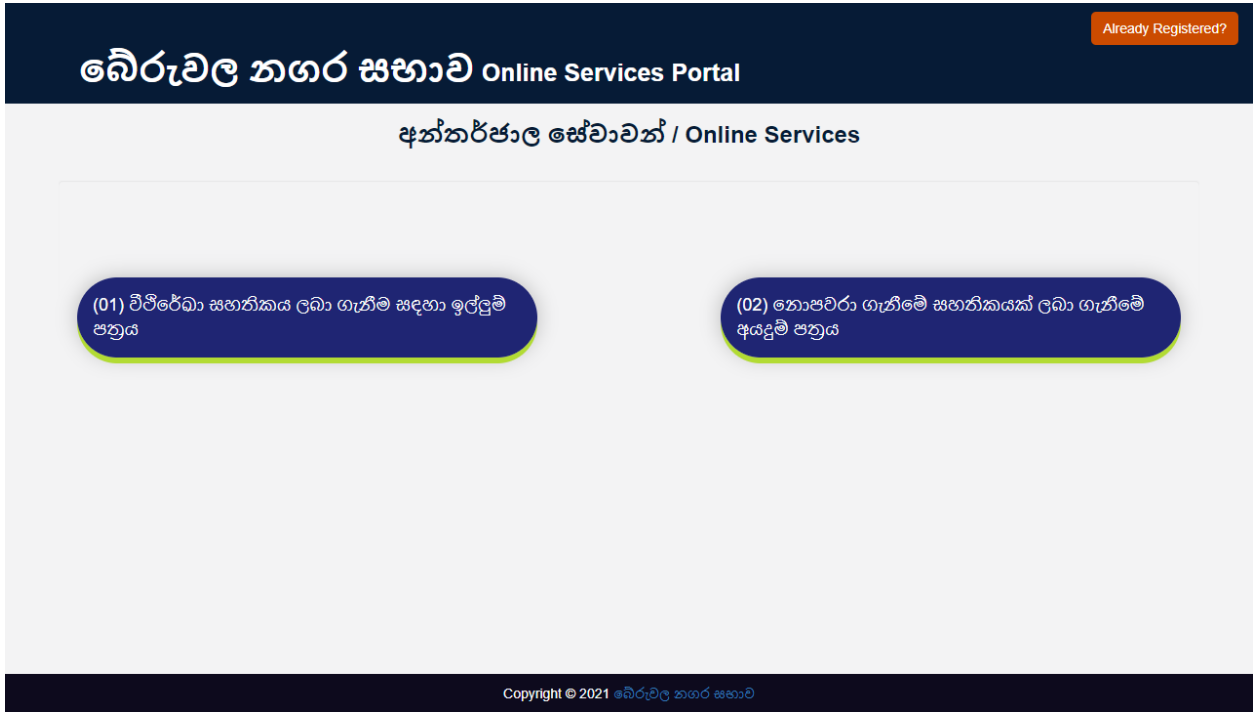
Already Registered?

බේරුවල නගර සභාව Online Services Portal

අන්තර්ජාල සේවාවන් / Online Services

(01) වීථිරේඛා සහතිකය ලබා ගැනීම සඳහා ඉල්ලුම් පත්‍රය

(02) නොපවරා ගැනීමේ සහතිකයක් ලබා ගැනීමේ අයදුම් පත්‍රය

Copyright © 2021 බේරුවල නගර සභාව